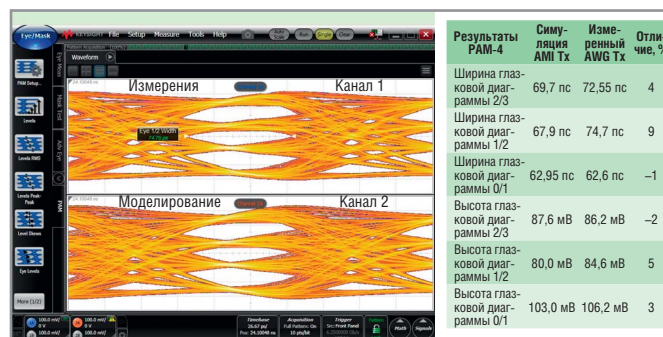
Eye/Mask KEYSIGHT File Setup Measure Tools Help Run Single Clear

Waveform

PAM Setup... Levels Levels RMS Levels Peak-Peak Level Skews Eye Levels More (1/2)

Измерения Канал 1

Eye 1/2 Width

Моделирование Канал 2

Timebase Acquisition Trigger

| Результаты PAM-4 | Симуляция AMI Tx | Измеренный AWG Tx | Отличие, % |
|---|---|---|---|
| Ширина глазковой диаграммы 2/3 | 69,7 пс | 72,55 пс | 4 |
| Ширина глазковой диаграммы 1/2 | 67,9 пс | 74,7 пс | 9 |
| Ширина глазковой диаграммы 0/1 | 62,95 пс | 62,6 пс | –1 |
| Высота глазковой диаграммы 2/3 | 87,6 мВ | 86,2 мВ | –2 |
| Высота глазковой диаграммы 1/2 | 80,0 мВ | 84,6 мВ | 5 |
| Высота глазковой диаграммы 0/1 | 103,0 мВ | 106,2 мВ | 3 |